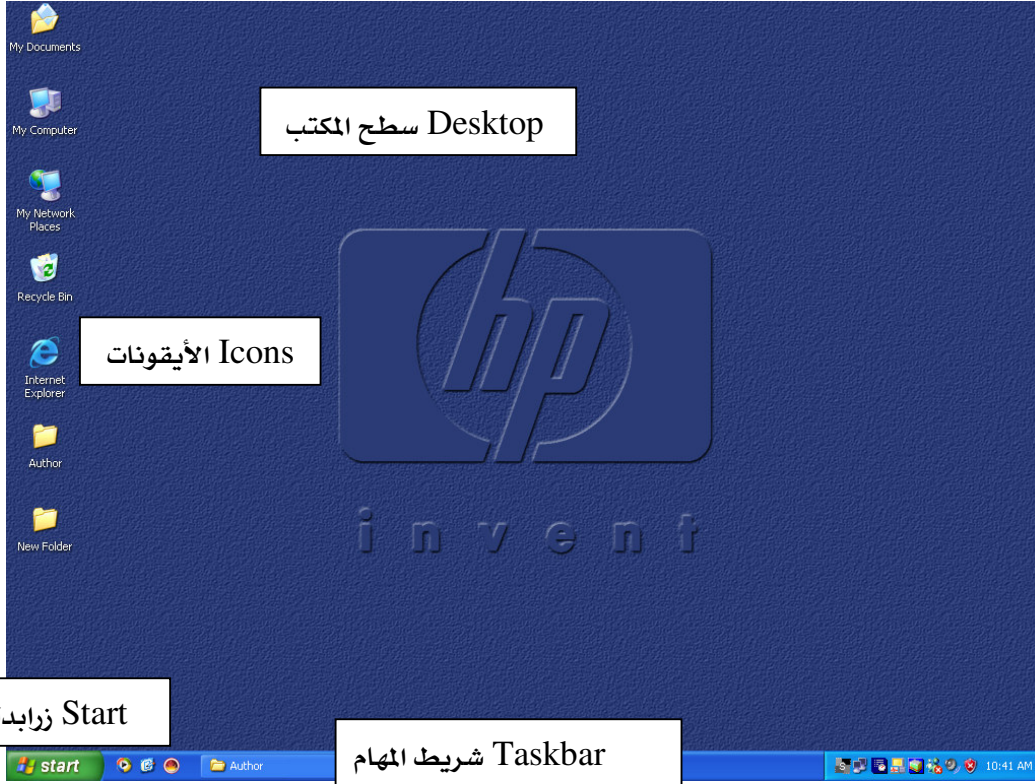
My Documents

My Computer

My Network Places

Recycle Bin

Internet Explorer

Author

New Folder

Desktop سطح المكتب

Icons الأيقونات

hp

invent

Start زرابد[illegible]

start

Author

Taskbar شريط المهام

10:41 AM